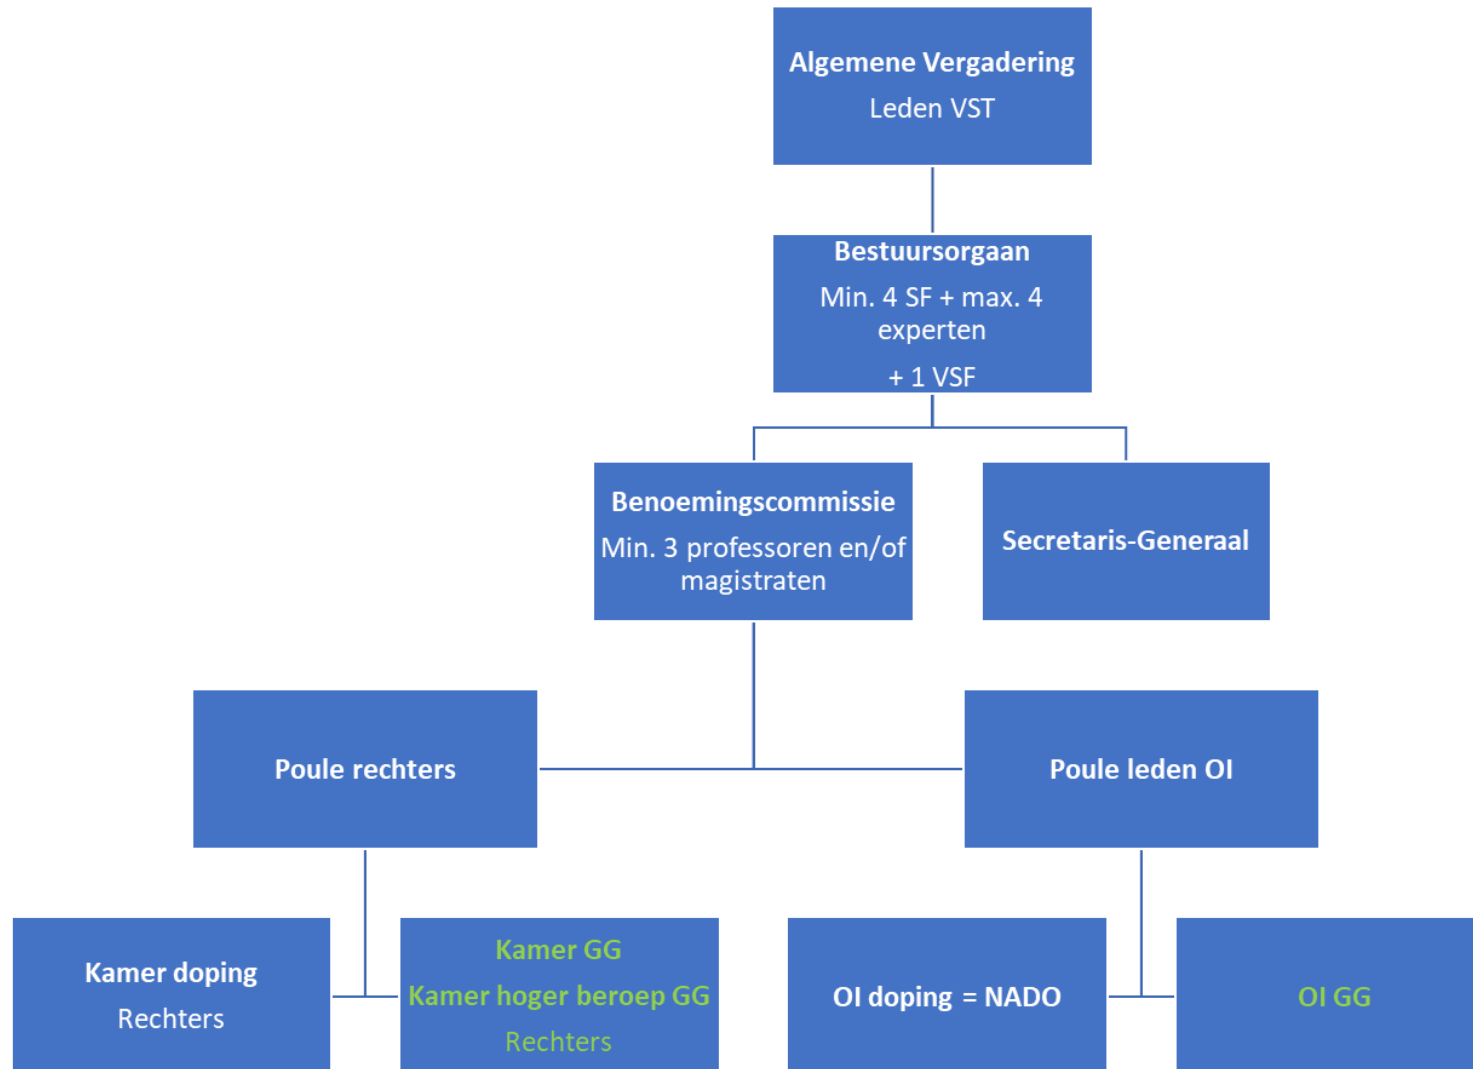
Algemene Vergadering
Leden VST

Bestuursorgaan
Min. 4 SF + max. 4 experten
+ 1 VSF

Benoemingscommissie
Min. 3 professoren en/of magistraten

Secretaris-Generaal

Poule rechters

Poule leden OI

Kamer doping
Rechters

Kamer GG
Kamer hoger beroep GG
Rechters

OI doping = NADO

OI GG